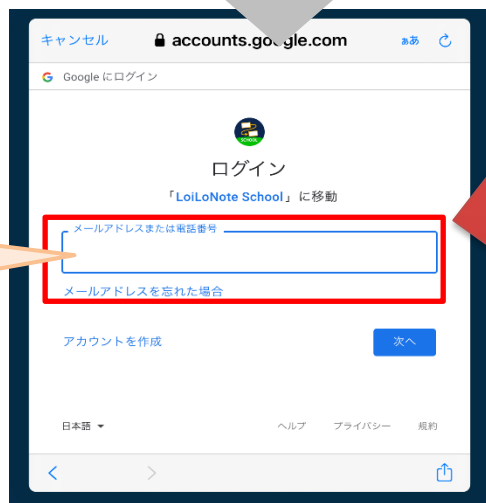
キャンセル accounts.google.com ぁあ

G Google にログイン

SCHOOL

ログイン

「LoiLoNote School」に移動

メールアドレスまたは電話番号

メールアドレスを忘れた場合

アカウントを作成

次へ

日本語

ヘルプ プライバシー 規約